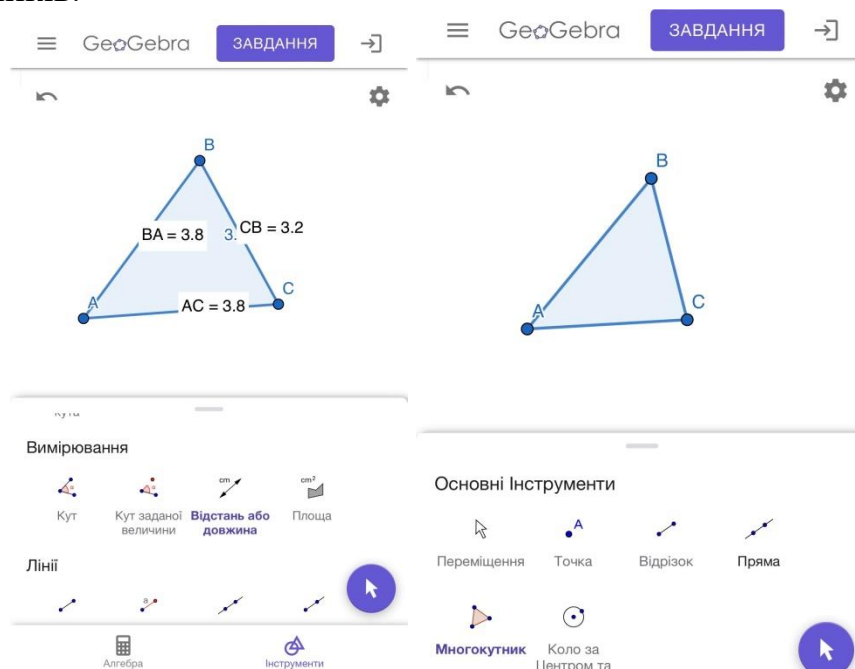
GeoGebra ЗАВДАННЯ

B
BA = 3.8
3.
CB = 3.2
A
AC = 3.8
C

Кута

Вимірювання

Кут
Кут заданої величини
Відстань або довжина
Площа

Лінії

Алгебра
Інструменти

GeoGebra ЗАВДАННЯ

B
A
C

Основні Інструменти

Переміщення
Точка
Відрізок
Пряма
Многокутник
Коло за Центром та